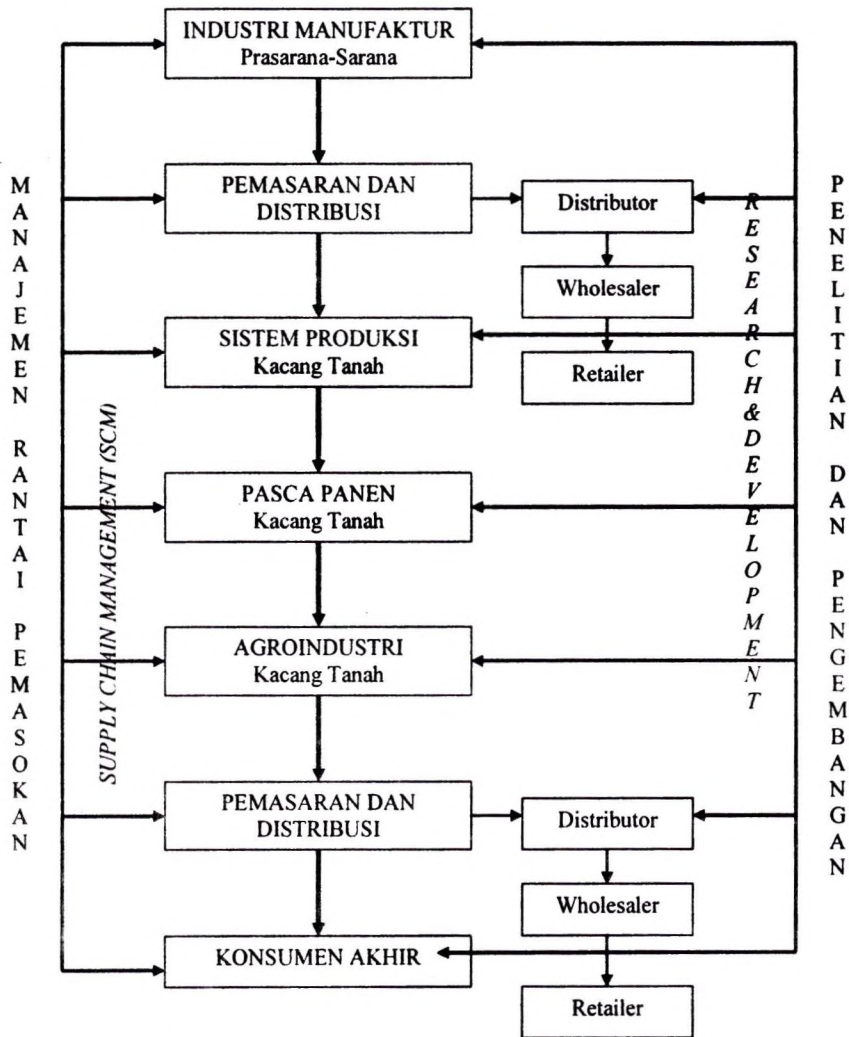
MANAJEMEN RANTAI PEMASOKAN

SUPPLY CHAIN MANAGEMENT (SCM)

INDUSTRI MANUFAKTUR
Prasarana-Sarana

PEMASARAN DAN DISTRIBUSI

Distributor

Wholesaler

Retailer

SISTEM PRODUKSI
Kacang Tanah

PASCA PANEN
Kacang Tanah

AGROINDUSTRI
Kacang Tanah

PEMASARAN DAN DISTRIBUSI

Distributor

Wholesaler

KONSUMEN AKHIR

Retailer

RESEARCH & DEVELOPMENT

PENELITIAN DAN PENGEMBANGAN